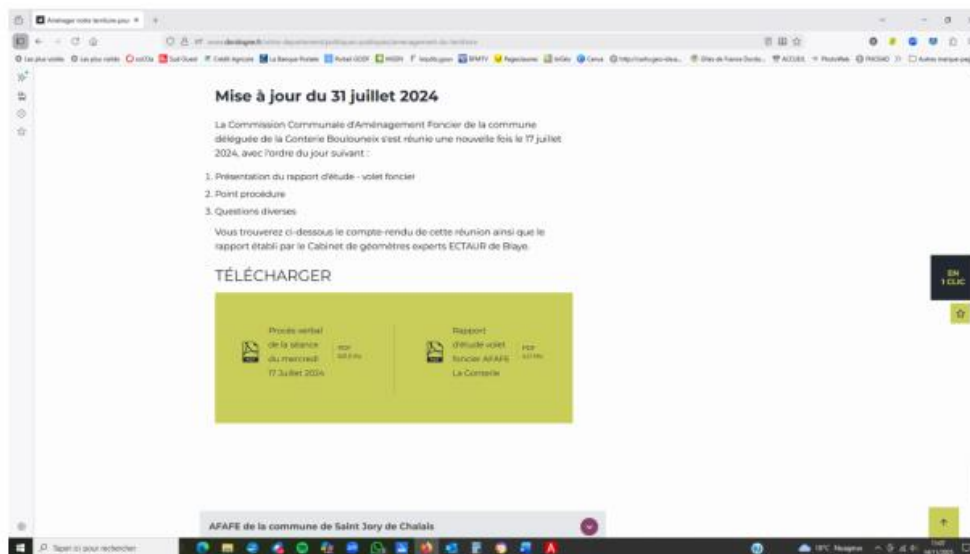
Aménager notre territoire pour ×

www.dordogne.fr

Mise à jour du 31 juillet 2024

La Commission Communale d'Aménagement Foncier de la commune déléguée de la Conterie Boulouneix s'est réunie une nouvelle fois le 17 juillet 2024, avec l'ordre du jour suivant :

1. Présentation du rapport d'étude - volet foncier
2. Point procédure
3. Questions diverses

Vous trouverez ci-dessous le compte-rendu de cette réunion ainsi que le rapport établi par le Cabinet de géomètres experts ECTAUR de Blaye.

TÉLÉCHARGER

Procès verbal de la séance du mercredi 17 Juillet 2024 PDF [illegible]

Rapport d'étude volet foncier AFAFE La Conterie PDF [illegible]

EN 1 CLIC

AFAFE de la commune de Saint Jory de Chalais

Taper ici pour rechercher

19°C Nuageux